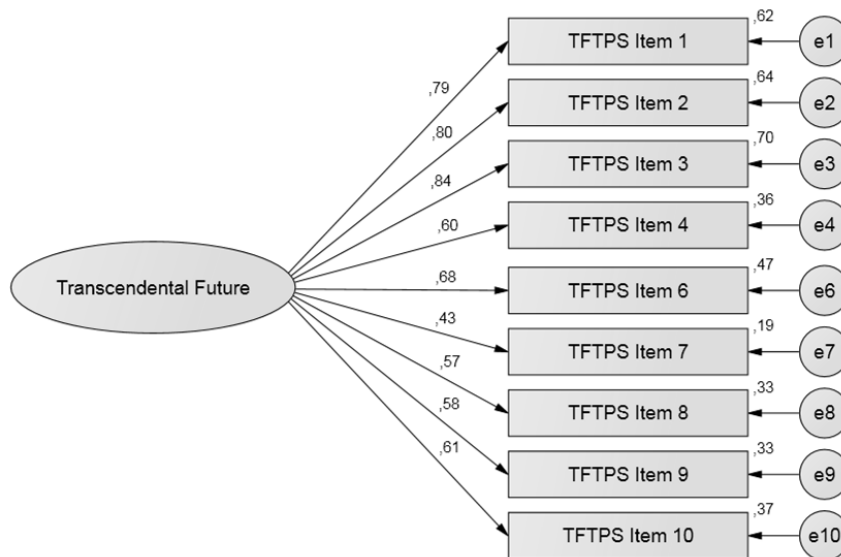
Transcendental Future

,79
,80
,84
,60
,68
,43
,57
,58
,61

,62
TFTPS Item 1
e1

,64
TFTPS Item 2
e2

,70
TFTPS Item 3
e3

,36
TFTPS Item 4
e4

,47
TFTPS Item 6
e6

,19
TFTPS Item 7
e7

,33
TFTPS Item 8
e8

,33
TFTPS Item 9
e9

,37
TFTPS Item 10
e10